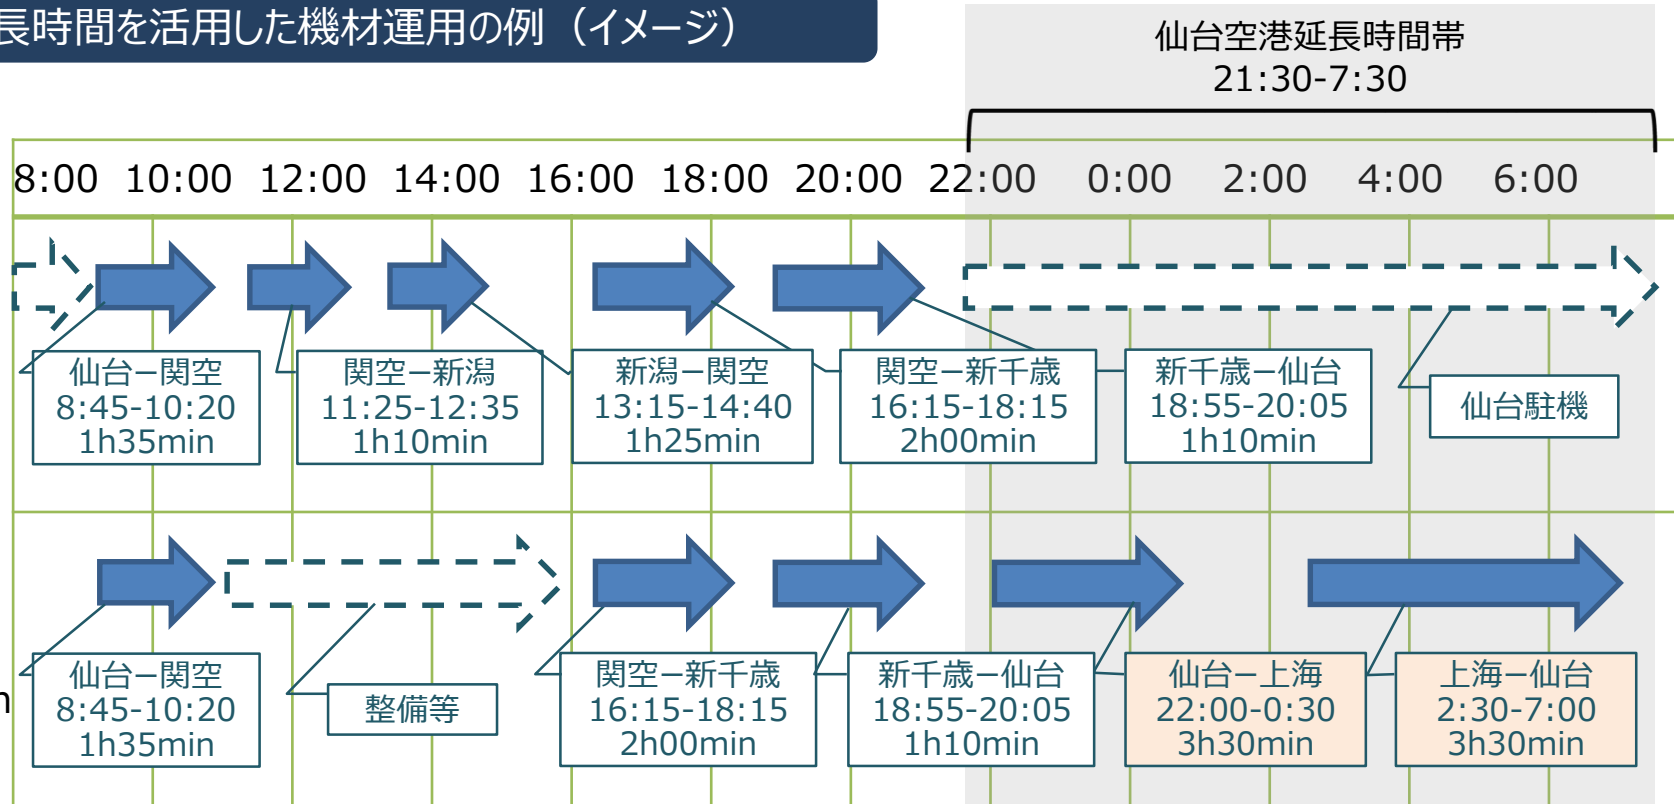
長時間を活用した機材運用の例（イメージ）

仙台空港延長時間帯
21:30-7:30

| 8:00 | 10:00 | 12:00 | 14:00 | 16:00 | 18:00 | 20:00 | 22:00 | 0:00 | 2:00 | 4:00 | 6:00 |
|---|---|---|---|---|---|---|---|---|---|---|---|

仙台ー関空
8:45-10:20
1h35min

関空ー新潟
11:25-12:35
1h10min

新潟ー関空
13:15-14:40
1h25min

関空ー新千歳
16:15-18:15
2h00min

新千歳ー仙台
18:55-20:05
1h10min

仙台駐機

仙台ー関空
8:45-10:20
1h35min

整備等

関空ー新千歳
16:15-18:15
2h00min

新千歳ー仙台
18:55-20:05
1h10min

仙台ー上海
22:00-0:30
3h30min

上海ー仙台
2:30-7:00
3h30min